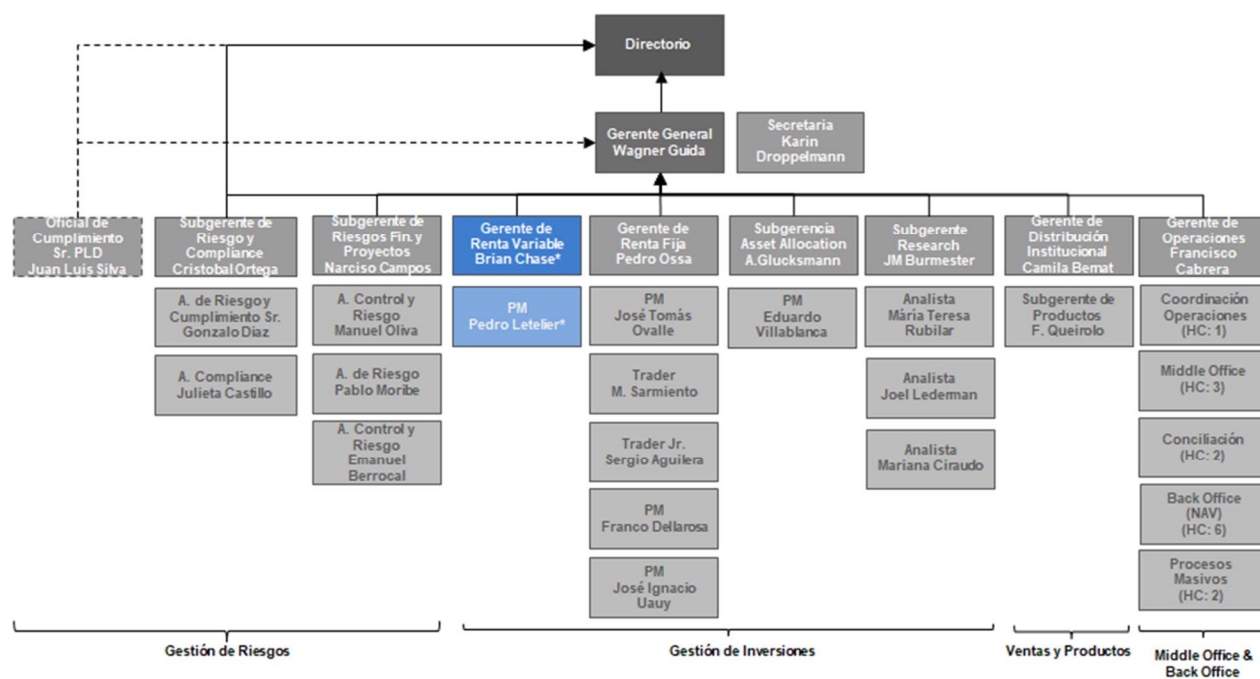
Directorio

Gerente General Wagner Guida

Secretaria Karin Droppelmann

Oficial de Cumplimiento Sr. PLD Juan Luis Silva

Subgerente de Riesgo y Compliance Cristobal Ortega

A. de Riesgo y Cumplimiento Sr. Gonzalo Díaz

A. Compliance Julieta Castillo

Subgerente de Riesgos Fin. y Proyectos Narciso Campos

A. Control y Riesgo Manuel Oliva

A. de Riesgo Pablo Moribe

A. Control y Riesgo Emanuel Berrocal

Gerente de Renta Variable Brian Chase*

PM Pedro Letelier*

Gerente de Renta Fija Pedro Ossa

PM José Tomás Ovalle

Trader M. Sarmiento

Trader Jr. Sergio Aguilera

PM Franco Dellarosa

PM José Ignacio Uauy

Subgerencia Asset Allocation A.Glucksmann

PM Eduardo Villablanca

Subgerente Research JM Burmester

Analista Mária Teresa Rubilar

Analista Joel Lederman

Analista Mariana Ciraudo

Gerente de Distribución Institucional Camila Bemat

Subgerente de Productos F. Queirolo

Gerente de Operaciones Francisco Cabrera

Coordinación Operaciones (HC: 1)

Middle Office (HC: 3)

Conciliación (HC: 2)

Back Office (NAV) (HC: 6)

Procesos Masivos (HC: 2)

Gestión de Riesgos

Gestión de Inversiones

Ventas y Productos

Middle Office & Back Office